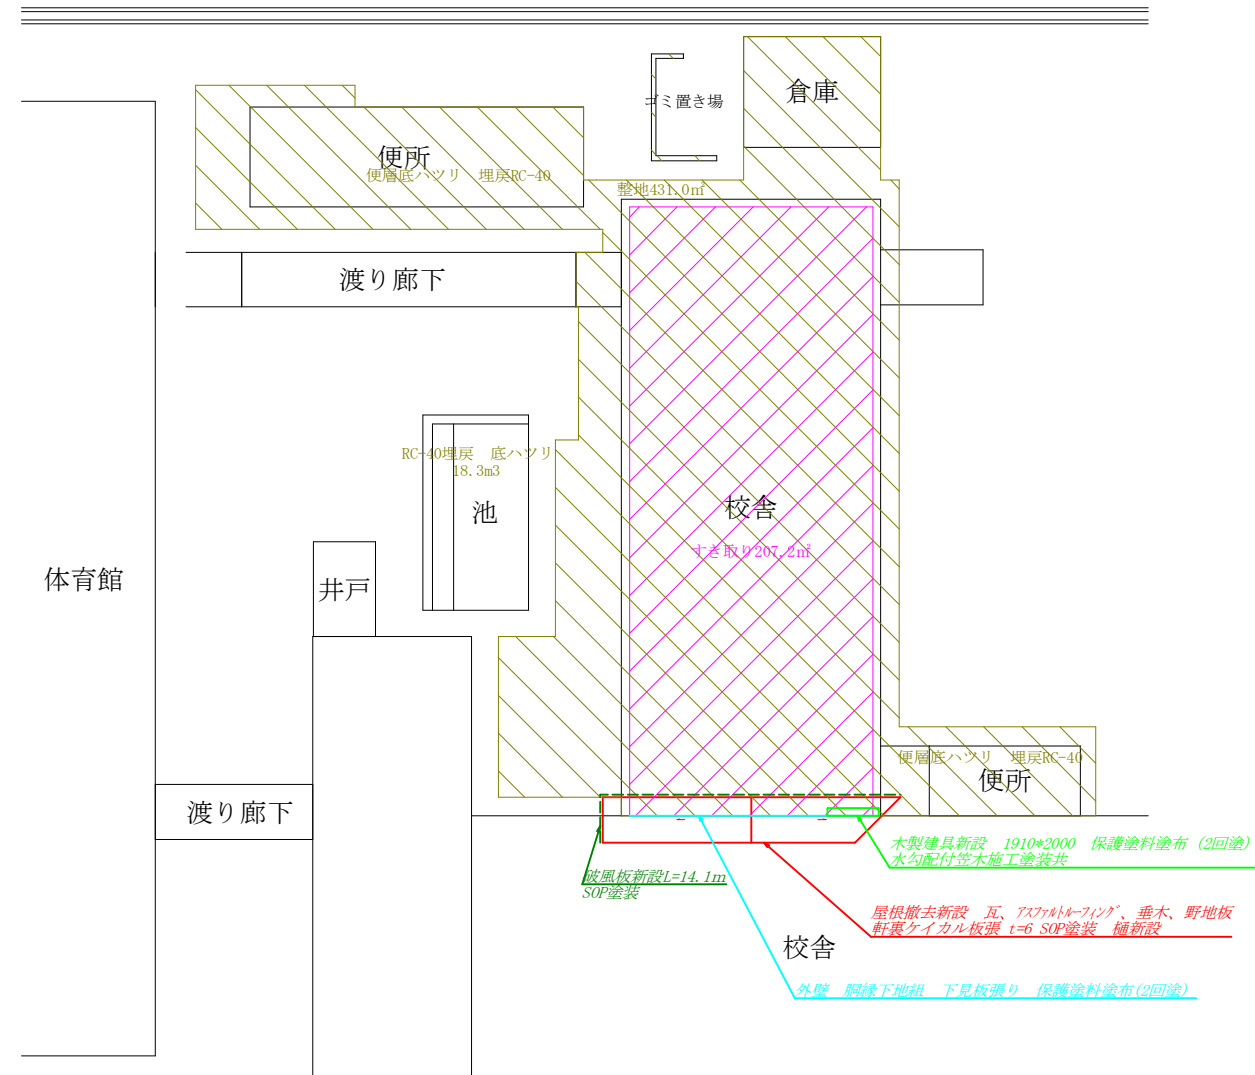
ゴミ置き場

倉庫

便所
便層底ハツリ　埋戻RC-40

整地431.0㎡

渡り廊下

RC-40埋戻　底ハツリ
18.3m3

池

校舎
すき取り207.2㎡

体育館

井戸

便層底ハツリ　埋戻RC-40
便所

渡り廊下

木製建具新設　1910*2000　保護塗料塗布（2回塗）
水勾配付笠木施工塗装共

破風板新設L=14.1m
SOP塗装

屋根撤去新設　瓦、アスファルトルーフィング、垂木、野地板
軒裏ケイカル板張　t=6 SOP塗装　樋新設

校舎

外壁　胴縁下地組　下見板張り　保護塗料塗布（2回塗）